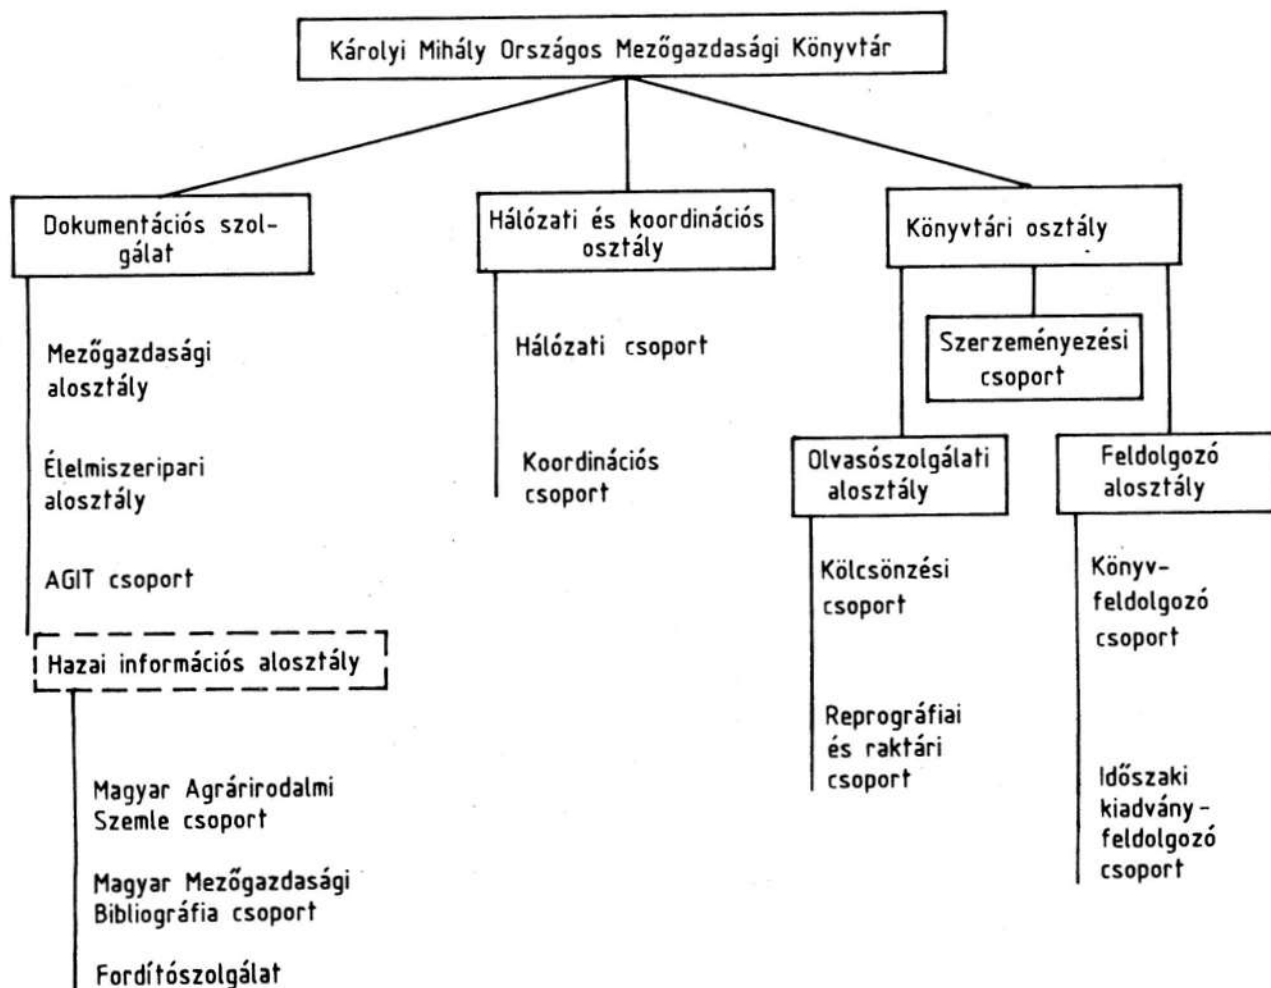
Károlyi Mihály Országos Mezőgazdasági Könyvtár

Dokumentációs szolgálat

Mezőgazdasági alosztály

Élelmiszeripari alosztály

AGIT csoport

Hazai információs alosztály

Magyar Agrárirodalmi Szemle csoport

Magyar Mezőgazdasági Bibliográfia csoport

Fordítószolgálat

Hálózati és koordinációs osztály

Hálózati csoport

Koordinációs csoport

Könyvtári osztály

Szerzeményezési csoport

Olvasószolgálati alosztály

Kölcsönzési csoport

Reprográfiai és raktári csoport

Feldolgozó alosztály

Könyv-feldolgozó csoport

Időszaki kiadvány-feldolgozó csoport